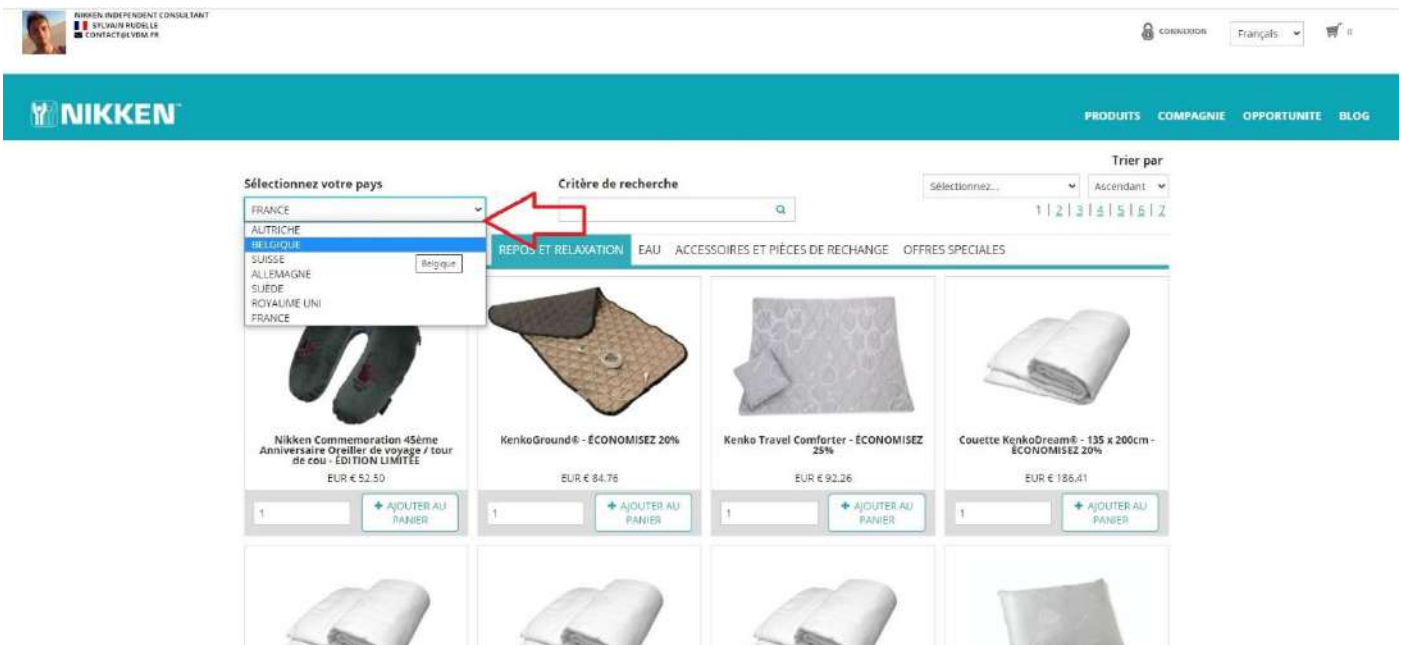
NIKKEN INDEPENDENT CONSULTANT
SYLVAIN RUDELLE
CONTACT@LVBM.FR

CONNEXION Français 0

NIKKEN

PRODUITS COMPAGNIE OPPORTUNITE BLOG

Trier par

Sélectionnez votre pays

Critère de recherche

Sélectionnez... Ascendant

1 | 2 | 3 | 4 | 5 | 6 | 7

FRANCE

AUTRICHE
BELGIQUE
SUISSE
ALLEMAGNE
SUÈDE
ROYAUME UNI
FRANCE

Belgique

REPOS ET RELAXATION EAU ACCESSOIRES ET PIÈCES DE RECHANGE OFFRES SPECIALES

Nikken Commemoration 45ème Anniversaire Oreiller de voyage / tour de cou - ÉDITION LIMITÉE
EUR € 52.50
1 AJOUTER AU PANIER

KenkoGround® - ÉCONOMISEZ 20%
EUR € 84.76
1 AJOUTER AU PANIER

Kenko Travel Comforter - ÉCONOMISEZ 25%
EUR € 92.26
1 AJOUTER AU PANIER

Couette KenkoDream® - 135 x 200cm - ÉCONOMISEZ 20%
EUR € 186.41
1 AJOUTER AU PANIER